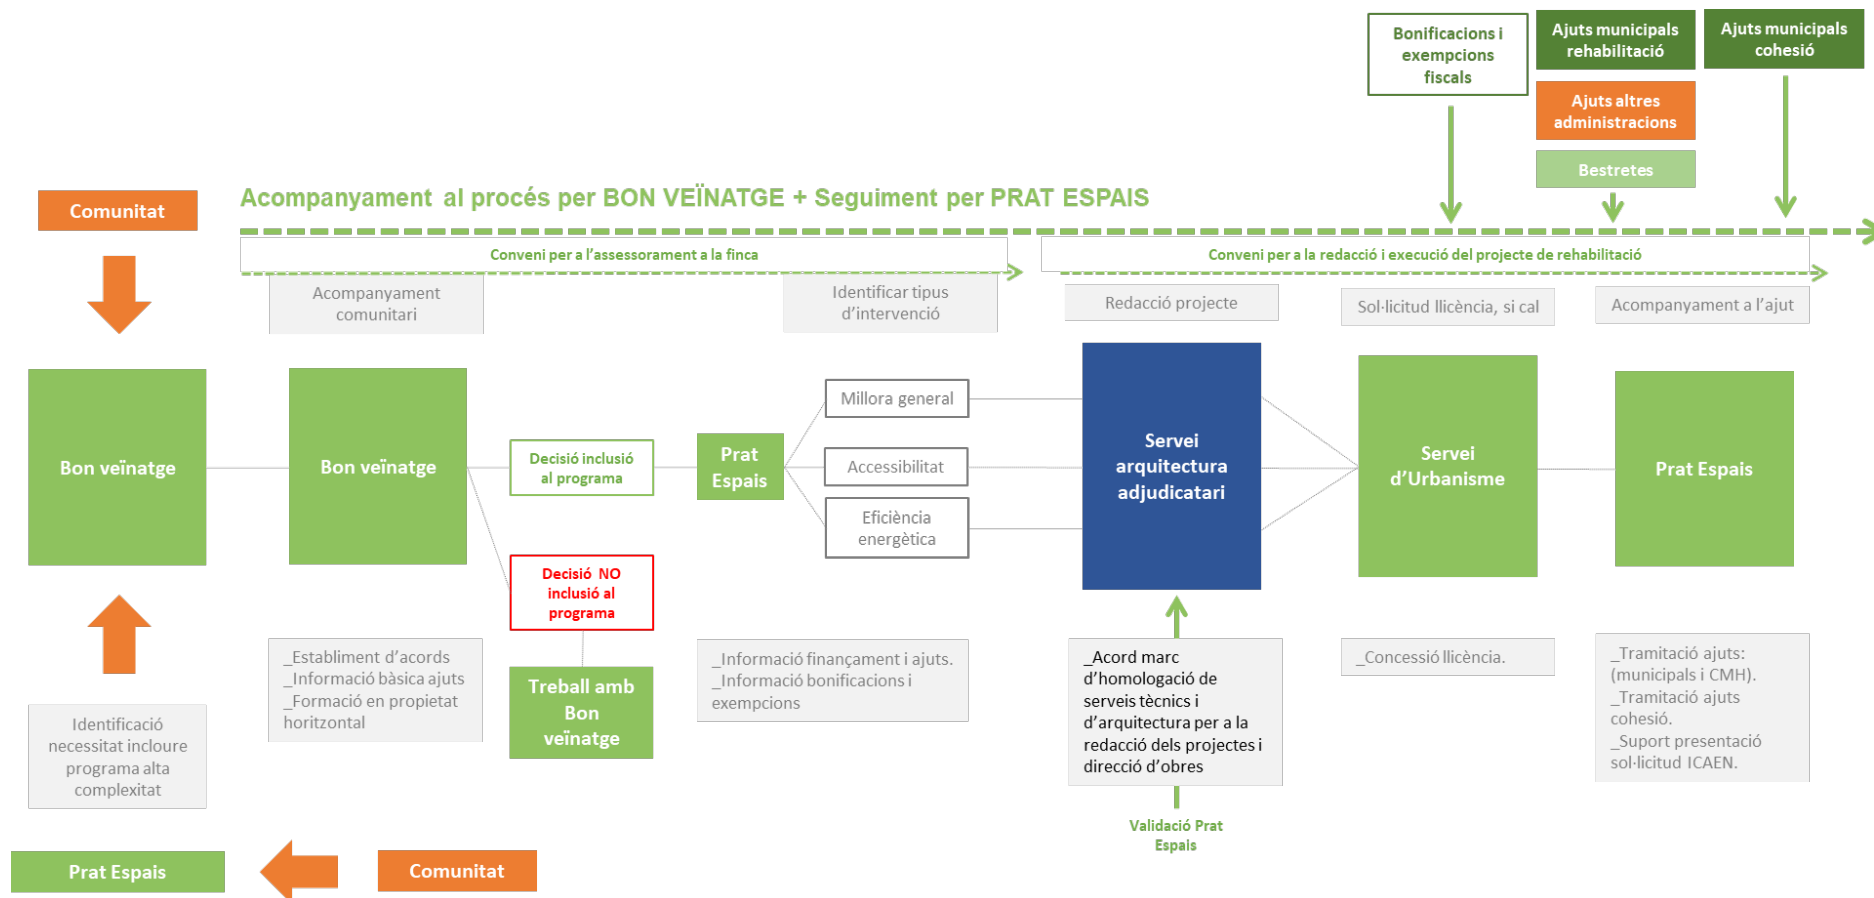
Bonificacions i exempcions fiscals

Ajuts municipals rehabilitació

Ajuts municipals cohesió

Ajuts altres administracions

Bestretes

Comunitat

Acompanyament al procés per BON VEÏNATGE + Seguiment per PRAT ESPAIS

Conveni per a l'assessorament a la finca

Conveni per a la redacció i execució del projecte de rehabilitació

Acompanyament comunitari

Identificar tipus d'intervenció

Redacció projecte

Sol·licitud llicència, si cal

Acompanyament a l'ajut

Bon veïnatge

Bon veïnatge

Decisió inclusió al programa

Prat Espais

Millora general

Accessibilitat

Eficiència energètica

Servei arquitectura adjudicatari

Servei d'Urbanisme

Prat Espais

Decisió NO inclusió al programa

Treball amb Bon veïnatge

_Establiment d'acords
_Informació bàsica ajuts
_Formació en propietat horitzontal

_Informació finançament i ajuts.
_Informació bonificacions i exempcions

_Acord marc d'homologació de serveis tècnics i d'arquitectura per a la redacció dels projectes i direcció d'obres

_Concessió llicència.

_Tramitació ajuts: (municipals i CMH).
_Tramitació ajuts cohesió.
_Suport presentació sol·licitud ICAEN.

Identificació necessitat incloure programa alta complexitat

Validació Prat Espais

Prat Espais

Comunitat